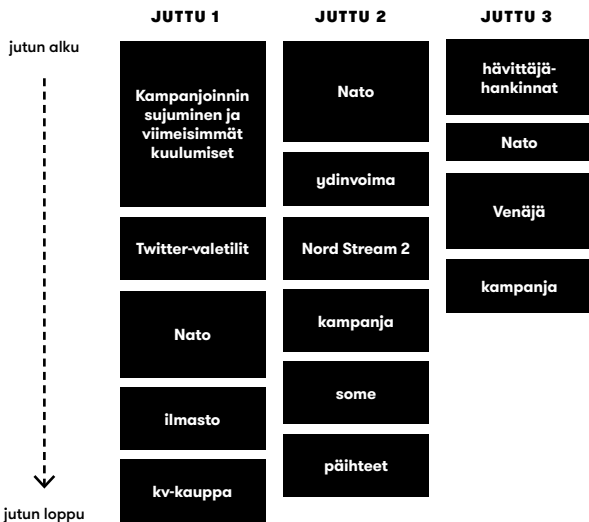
JUTTU 1

JUTTU 2

JUTTU 3

jutun alku

Kampanjoinnin sujuminen ja viimeisimmät kuulumiset

Twitter-valetilit

Nato

ilmasto

kv-kauppa

Nato

ydinvoima

Nord Stream 2

kampanja

some

päihteet

hävittäjähankinnat

Nato

Venäjä

kampanja

jutun loppu